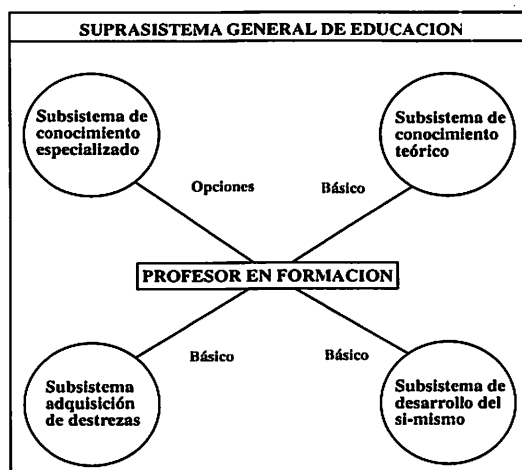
SUPRASISTEMA GENERAL DE EDUCACION

Subsistema de conocimiento especializado

Subsistema de conocimiento teórico

Opciones

Básico

PROFESOR EN FORMACION

Básico

Básico

Subsistema adquisición de destrezas

Subsistema de desarrollo del si-mismo